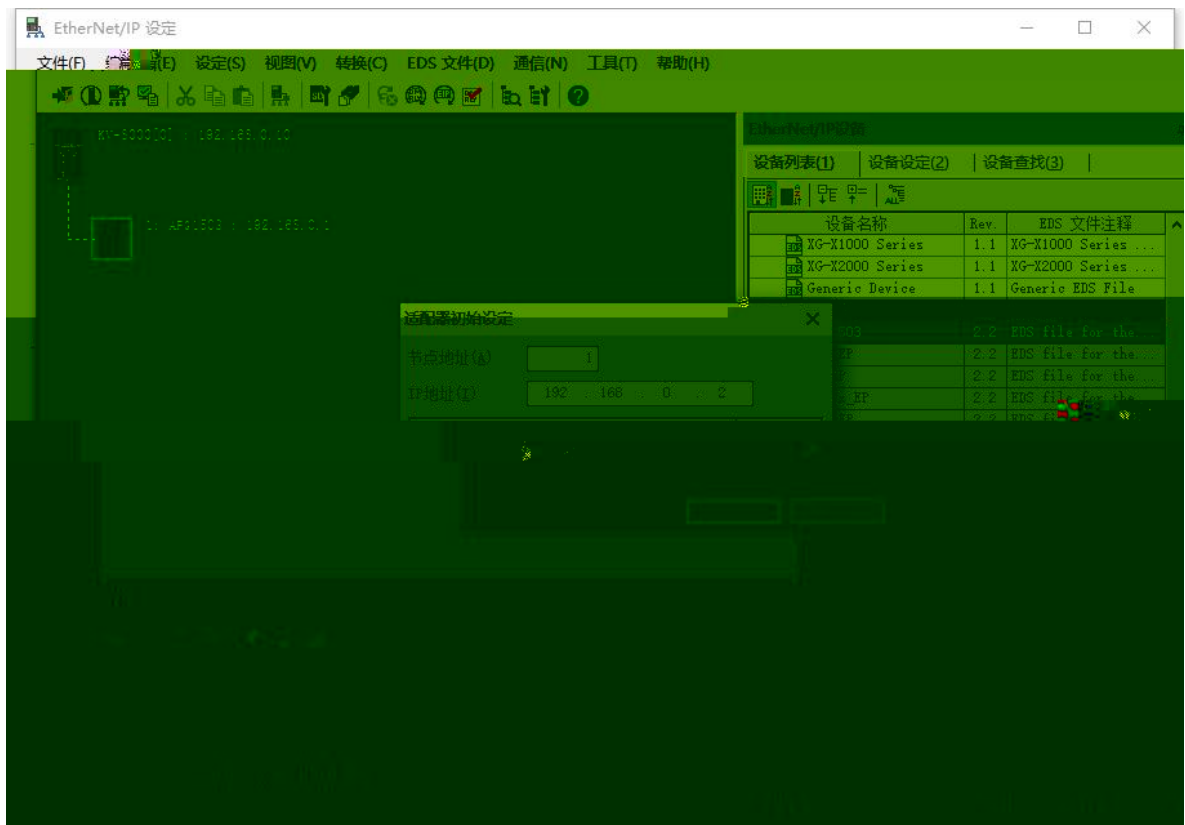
EtherNet/IP 设定

文件(F) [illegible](E) 设定(S) 视图(V) 转换(C) EDS 文件(D) 通信(N) 工具(T) 帮助(H)

KV-5000[0] : 192.168.0.10

1: AF0150S : 192.168.0.1

EtherNet/IP设备

设备列表(1) 设备设定(2) 设备查找(3)

| 设备名称 | Rev. | EDS 文件注释 |
|---|---|---|
| XG-X1000 Series | 1.1 | XG-X1000 Series ... |
| XG-X2000 Series | 1.1 | XG-X2000 Series ... |
| Generic Device | 1.1 | Generic EDS File |
| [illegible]03 | 2.2 | EDS file for the... |
| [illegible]EP | 2.2 | EDS file for the... |
| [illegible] | 2.2 | EDS file for the... |
| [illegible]_EP | 2.2 | EDS file for the... |
| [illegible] | 2.2 | EDS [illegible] |

适配器初始设定

节点地址(A) 1

IP地址(I) 192 . 168 . 0 . 2